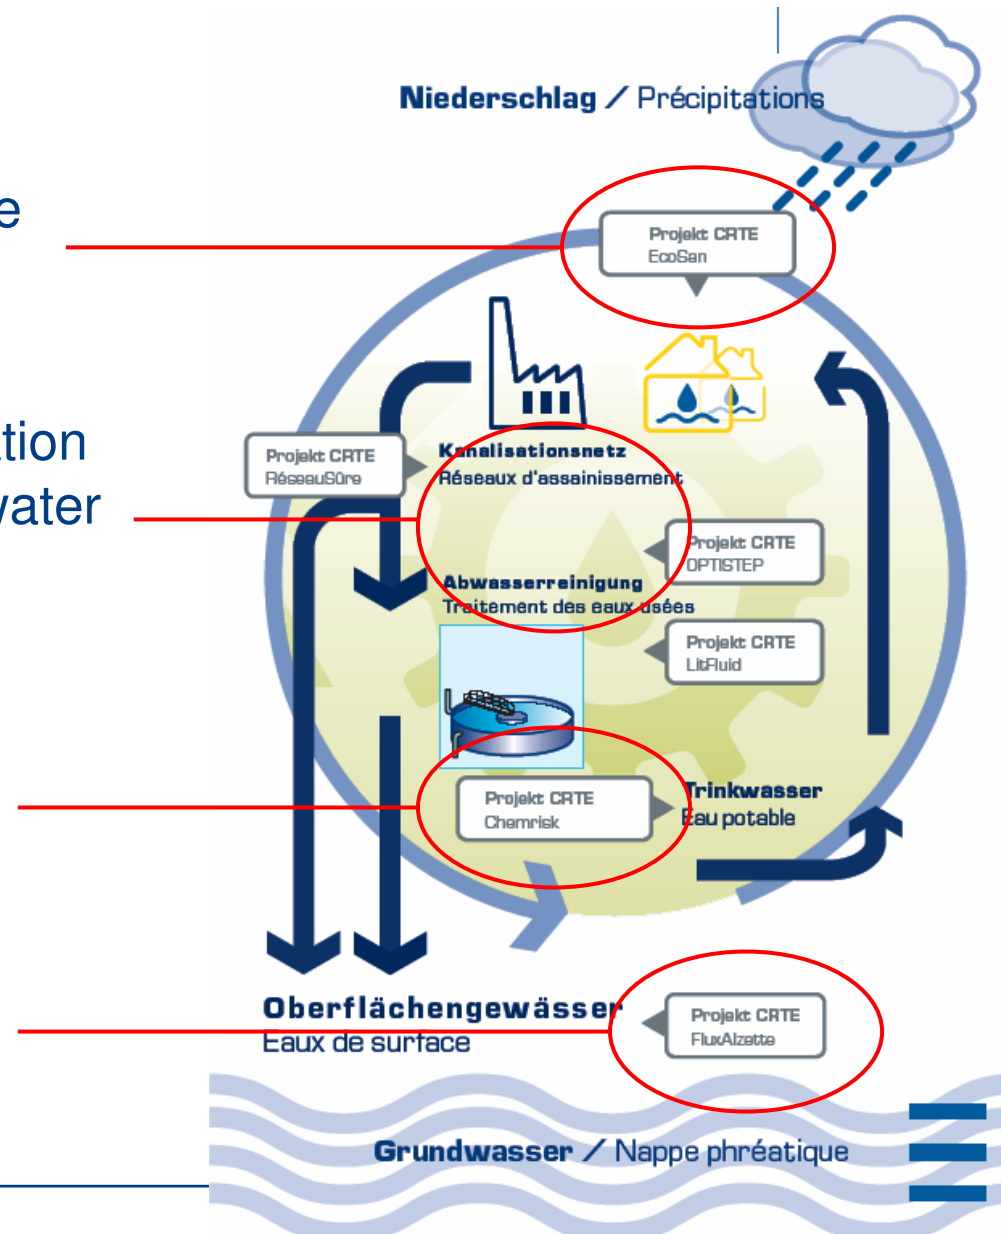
e

tion
vater

Niederschlag / Précipitations

Projekt CRTE
EcoSan

Projekt CRTE
RéseauSûre

Kanalisationsnetz
Réseaux d'assainissement

Projekt CRTE
OPTISTEP

Abwasserreinigung
Traitement des eaux usées

Projekt CRTE
LitFluid

Projekt CRTE
Chemrisk

Trinkwasser
Eau potable

Oberflächengewässer
Eaux de surface

Projekt CRTE
FluxAlzette

Grundwasser / Nappe phréatique